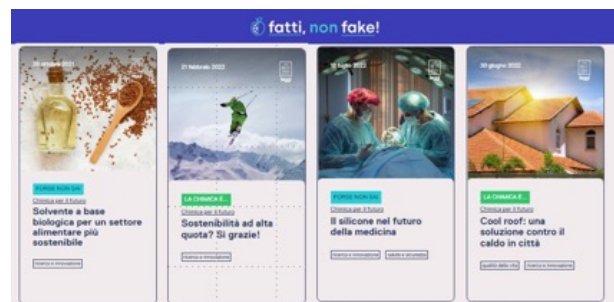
fatti, non fake!

20 ottobre 2021

FORSE NON SAI

Chimica per il futuro

Solvente a base biologica per un settore alimentare più sostenibile

ricerca e innovazione

21 febbraio 2022

LA CHIMICA E...

Chimica per il futuro

Sostenibilità ad alta quota? Si grazie!

ricerca e innovazione

18 luglio 2022

FORSE NON SAI

Chimica per il futuro

Il silicone nel futuro della medicina

ricerca e innovazione

salute e sicurezza

30 giugno 2022

LA CHIMICA E...

Chimica per il futuro

Cool roof: una soluzione contro il caldo in città

qualità della vita

ricerca e innovazione